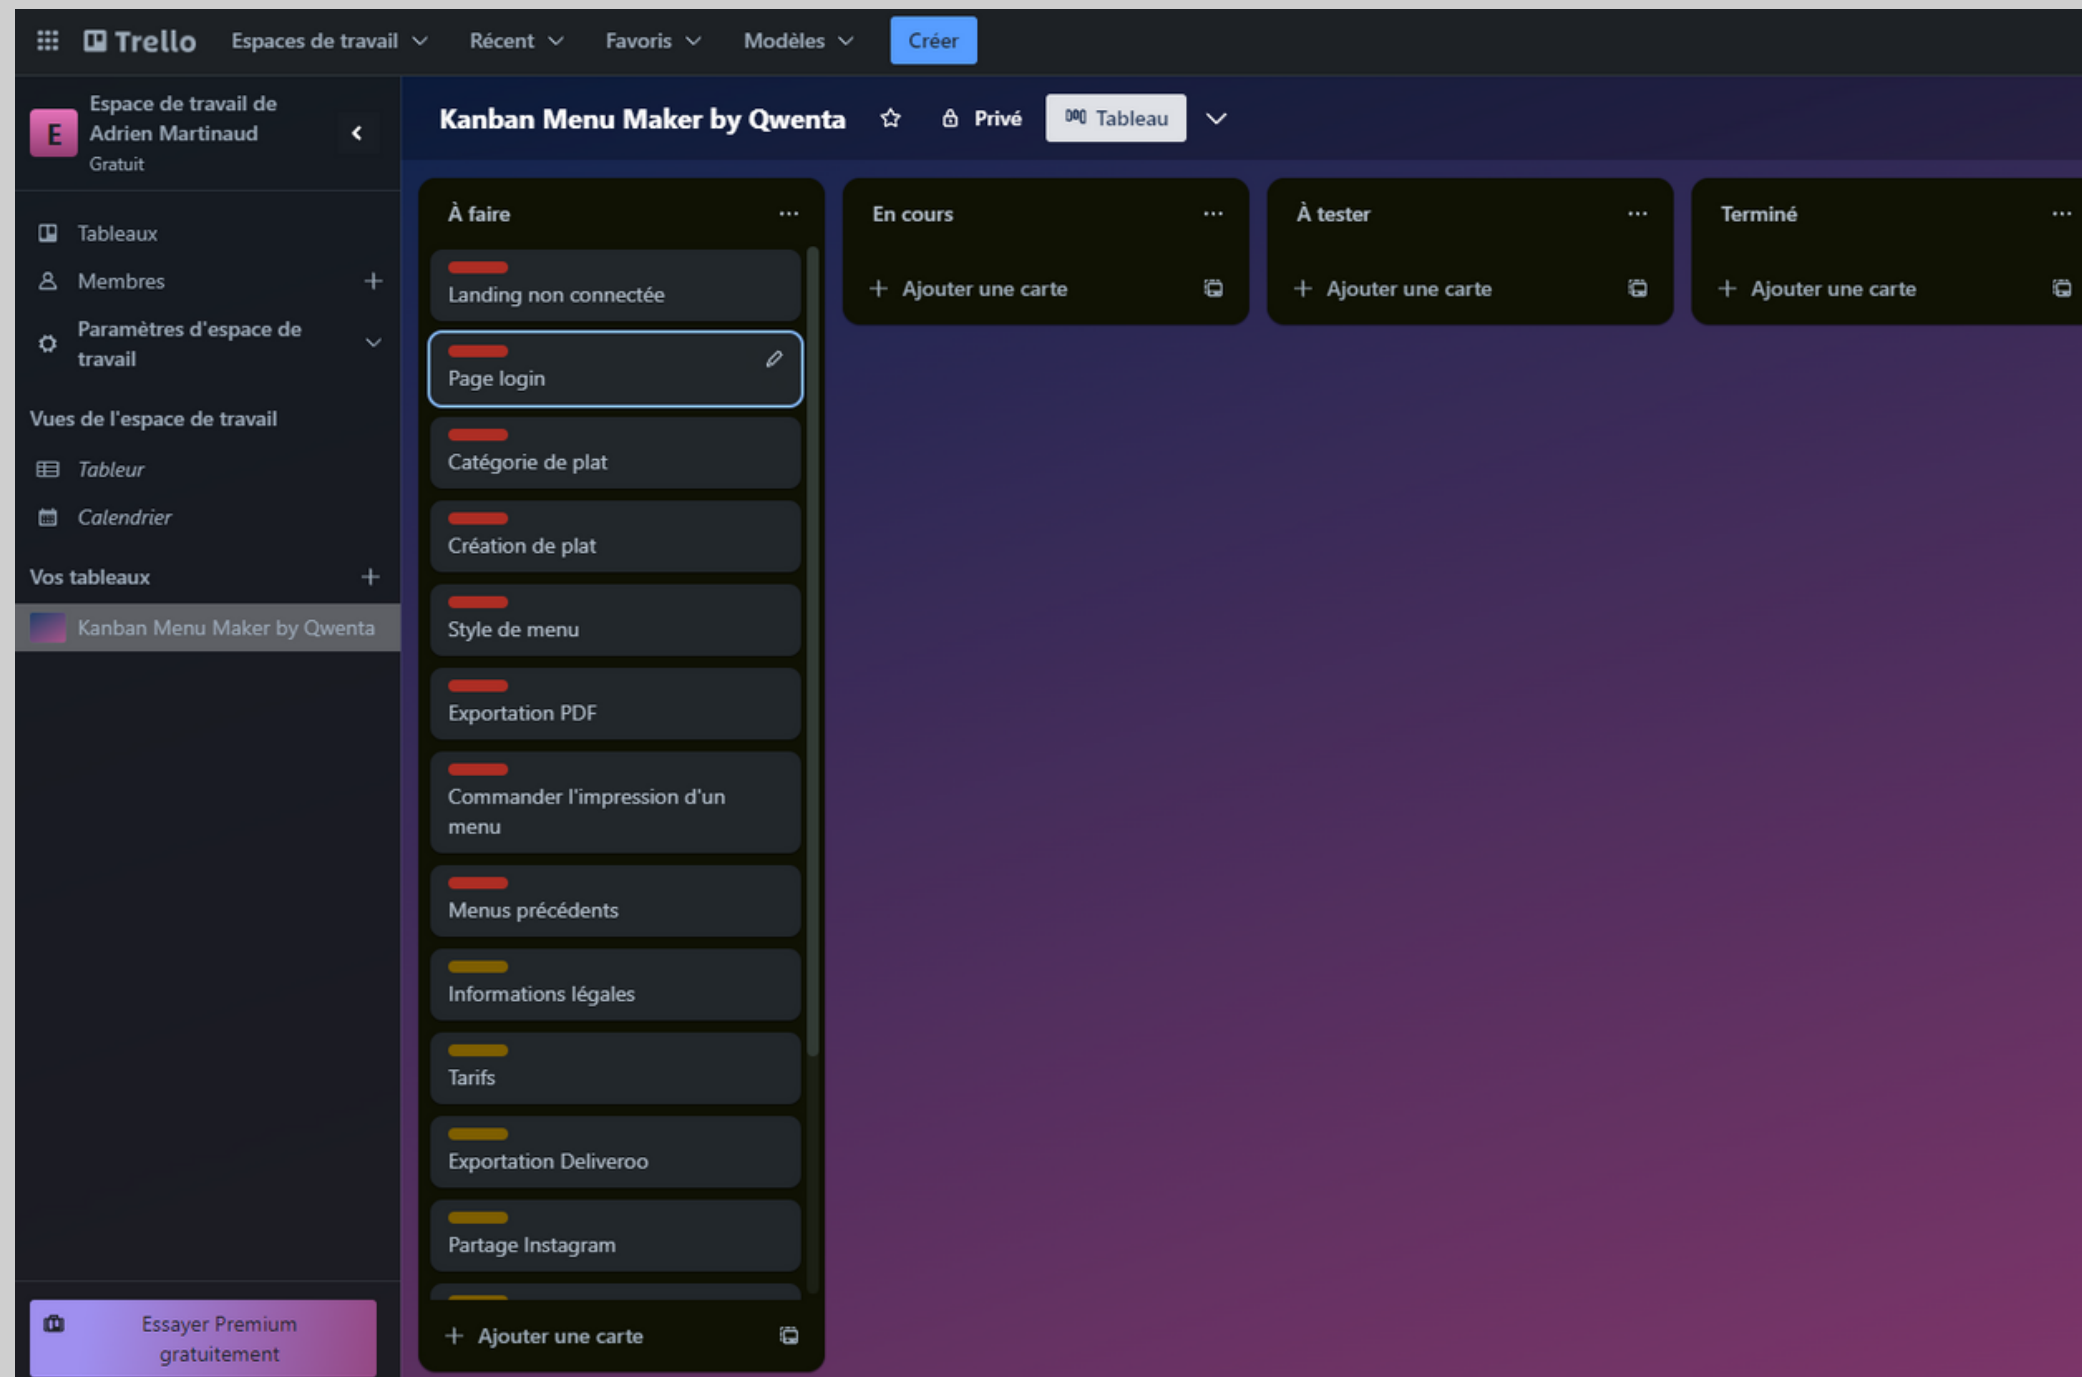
Trello Espaces de travail Récent Favoris Modèles Créer

E Espace de travail de Adrien Martinaud
Gratuit

Tableaux
Membres +
Paramètres d'espace de travail

Vues de l'espace de travail
Tableur
Calendrier

Vos tableaux +
Kanban Menu Maker by Qwenta

Essayer Premium gratuitement

Kanban Menu Maker by Qwenta Privé Tableau

À faire ...
Landing non connectée
Page login
Catégorie de plat
Création de plat
Style de menu
Exportation PDF
Commander l'impression d'un menu
Menus précédents
Informations légales
Tarifs
Exportation Deliveroo
Partage Instagram
+ Ajouter une carte

En cours ...
+ Ajouter une carte

À tester ...
+ Ajouter une carte

Terminé ...
+ Ajouter une carte